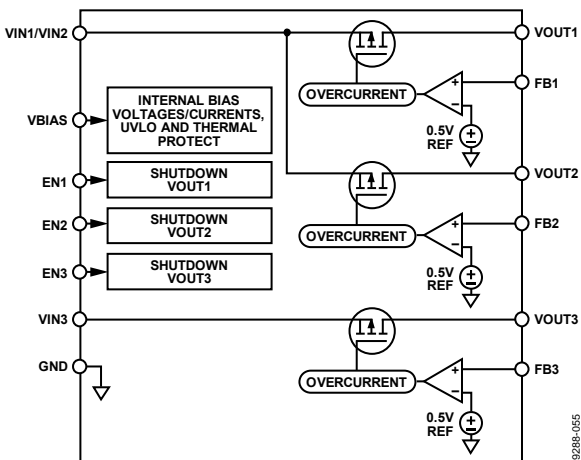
VIN1/VIN2
VOUT1
OVERCURRENT
+
–
FB1
0.5V REF
VBIAS
INTERNAL BIAS VOLTAGES/CURRENTS, UVLO AND THERMAL PROTECT
EN1
SHUTDOWN VOUT1
VOUT2
EN2
SHUTDOWN VOUT2
OVERCURRENT
+
–
FB2
EN3
SHUTDOWN VOUT3
0.5V REF
VIN3
VOUT3
GND
OVERCURRENT
+
–
FB3
0.5V REF
9288-055